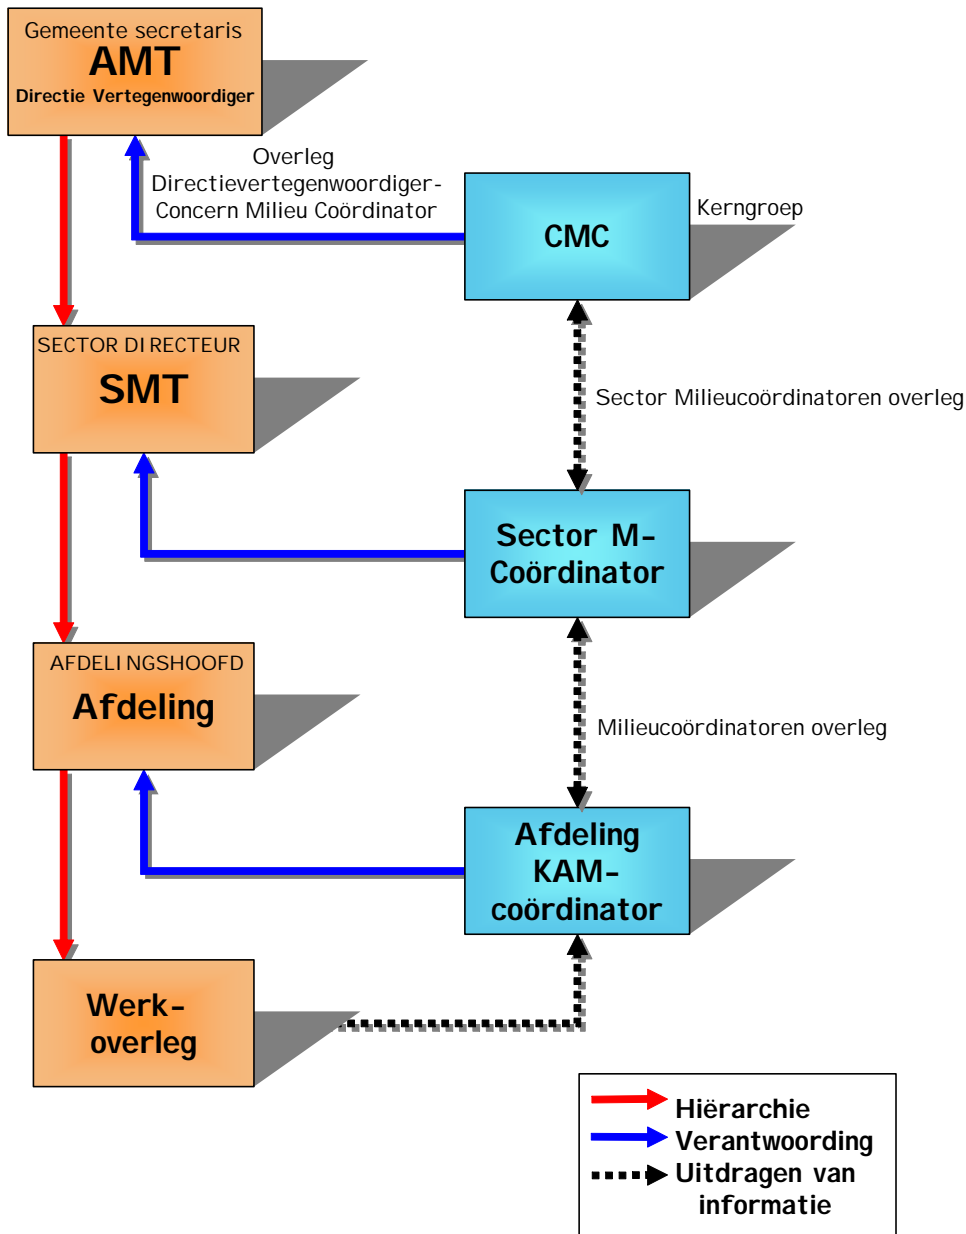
Gemeente secretaris
AMT
Directie Vertegenwoordiger

Overleg
Directievertegenwoordiger-
Concern Milieu Coördinator

CMC

Kerngroep

SECTOR DIRECTEUR
SMT

Sector Milieucoördinatoren overleg

Sector M-
Coördinator

AFDELINGSHOOFD
Afdeling

Milieucoördinatoren overleg

Afdeling
KAM-
coördinator

Werk-
overleg

Hiërarchie
Verantwoording
Uitdragen van
informatie